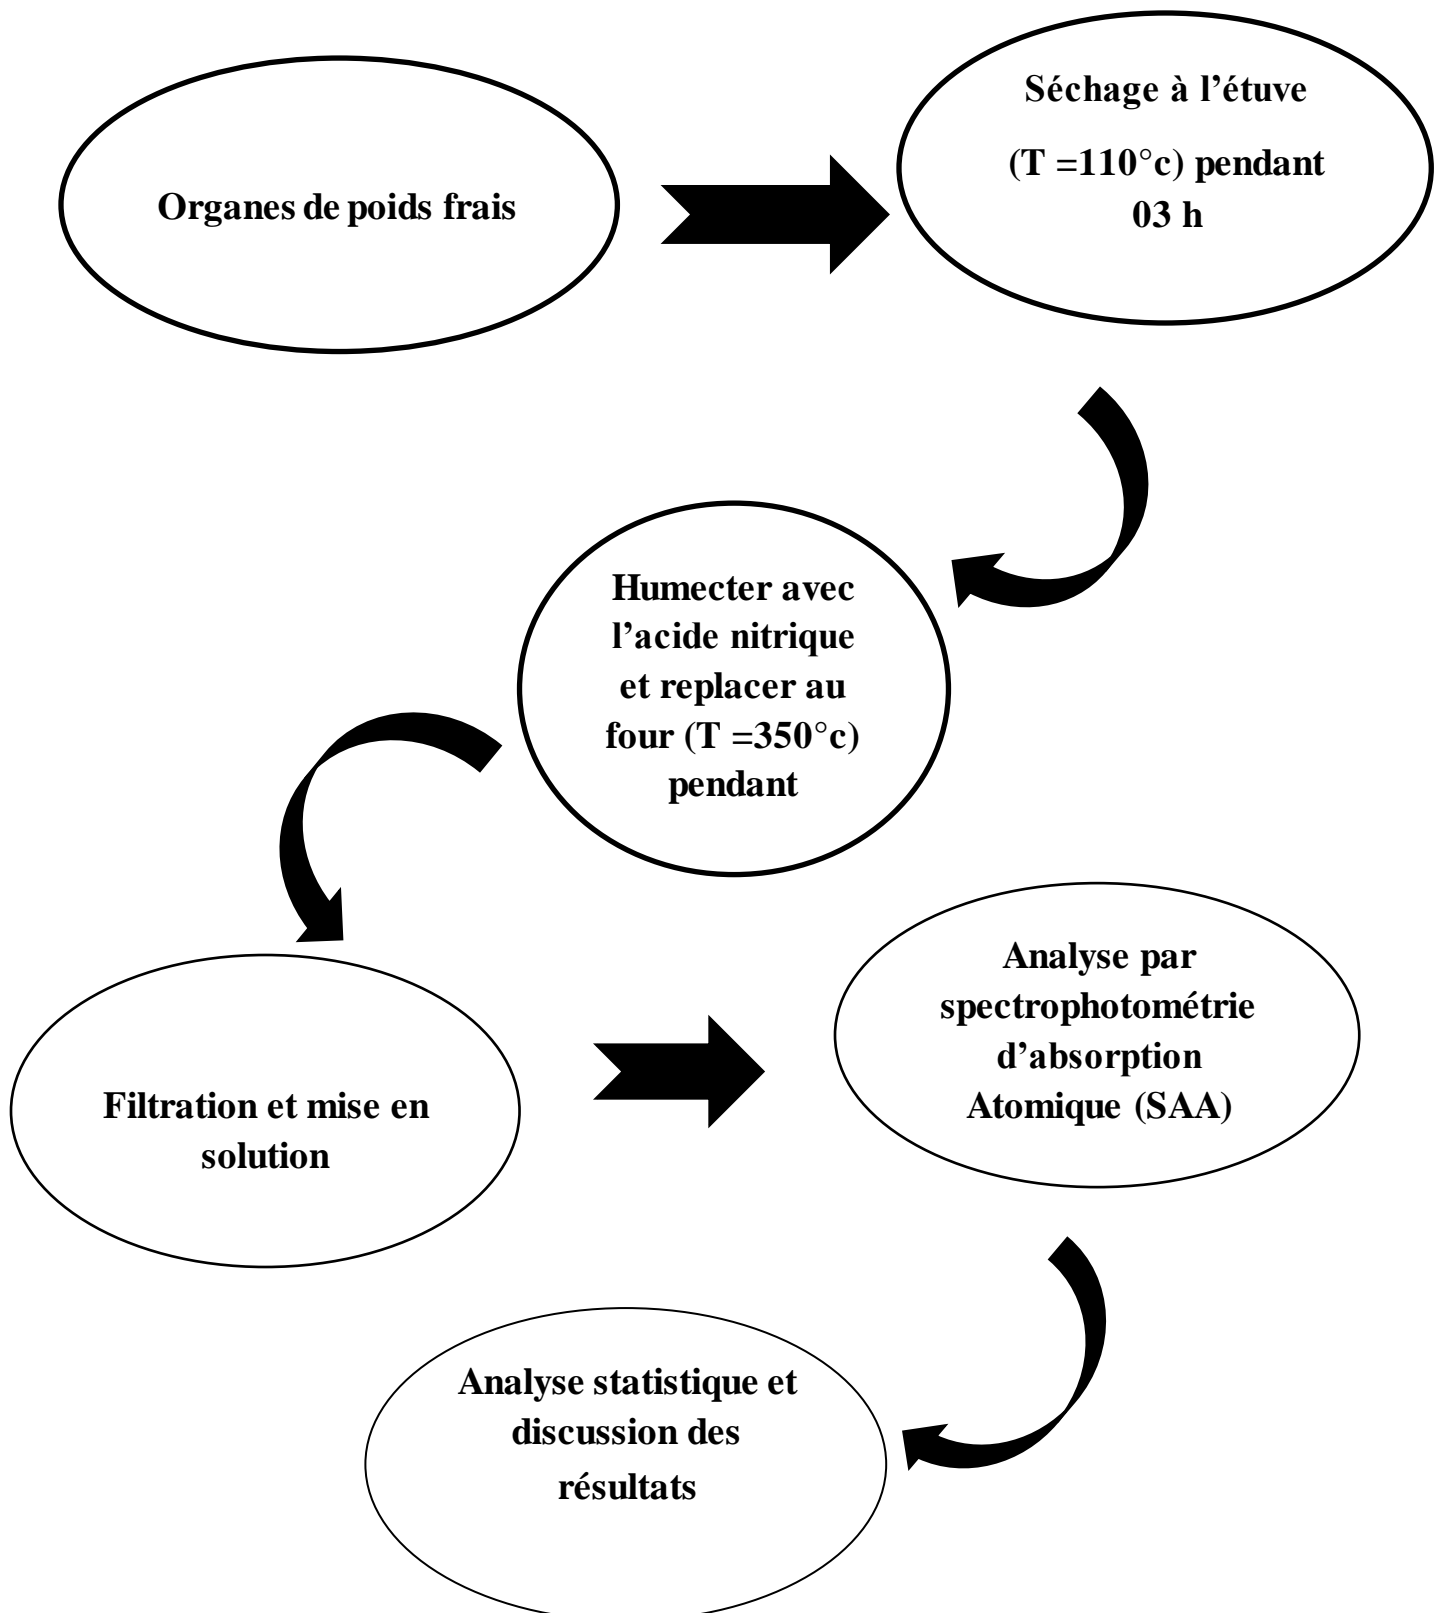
Organes de poids frais

Séchage à l’étuve

(T =110°c) pendant 03 h

Humecter avec l’acide nitrique et replacer au four (T =350°c) pendant

Filtration et mise en solution

Analyse par spectrophotométrie d’absorption Atomique (SAA)

Analyse statistique et discussion des résultats